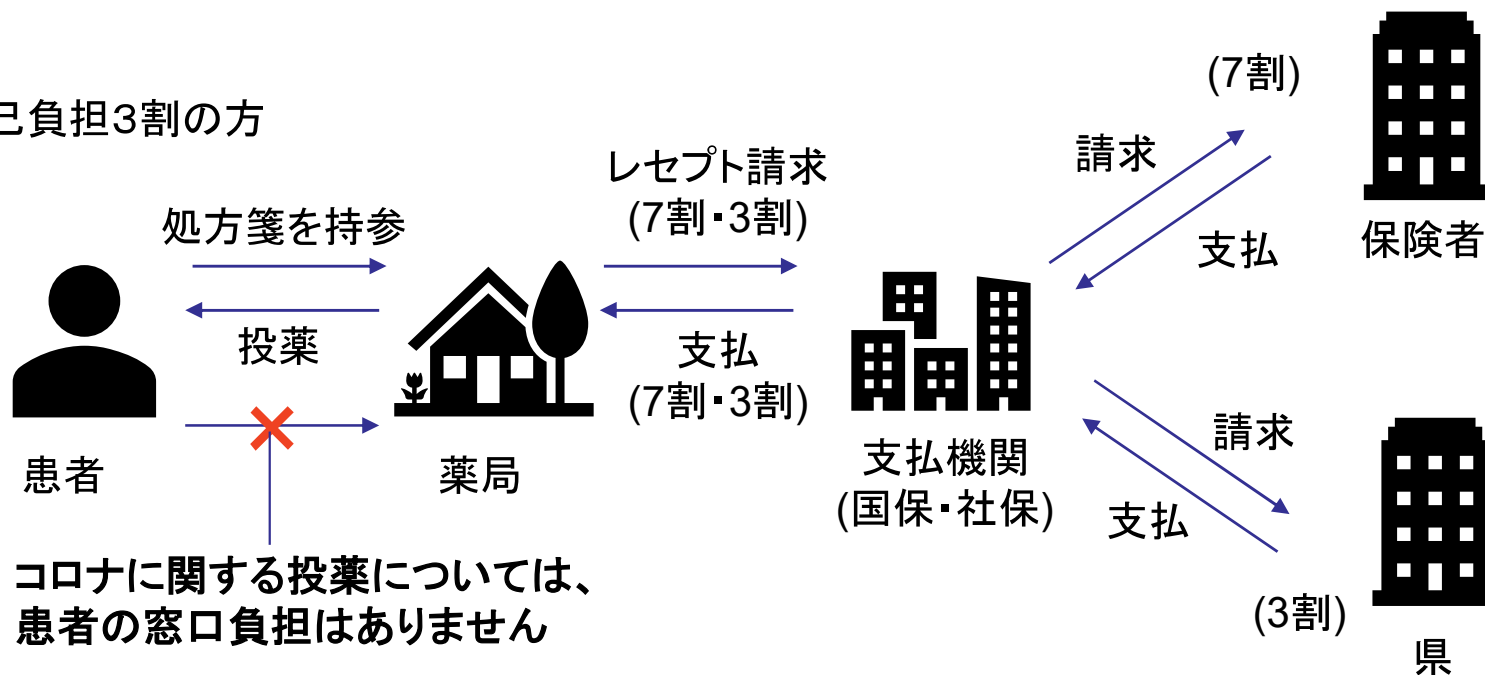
己負担3割の方

処方箋を持参

投薬

患者

薬局

コロナに関する投薬については、患者の窓口負担はありません

レセプト請求
(7割・3割)

支払
(7割・3割)

支払機関
(国保・社保)

請求

(7割)

支払

保険者

請求

支払

(3割)

県